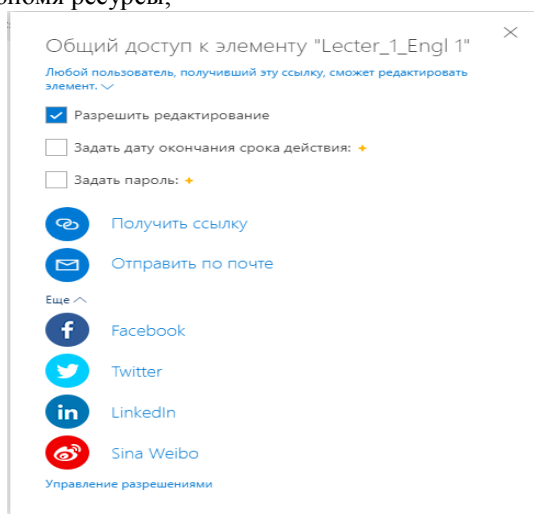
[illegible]оном ресурсы,

Общий доступ к элементу "Lecter_1_Engl 1"

×

Любой пользователь, получивший эту ссылку, сможет редактировать элемент.

Разрешить редактирование

Задать дату окончания срока действия:

Задать пароль:

Получить ссылку

Отправить по почте

Еще

Facebook

Twitter

LinkedIn

Sina Weibo

Управление разрешениями